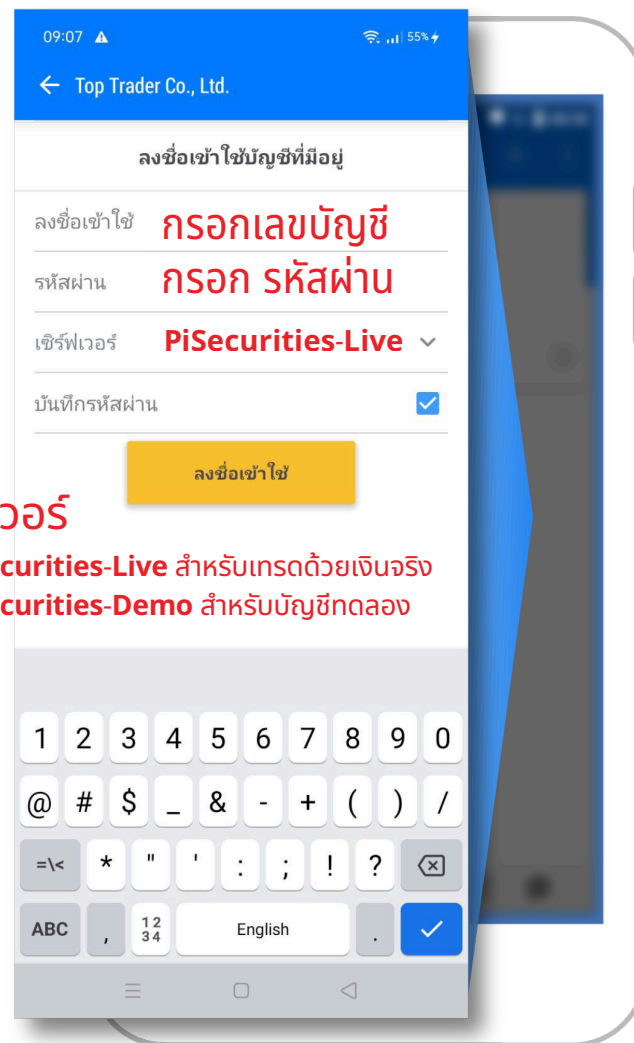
09:07 ▲ 55%

← Top Trader Co., Ltd.

ลงชื่อเข้าใช้บัญชีที่มีอยู่

ลงชื่อเข้าใช้ กรอกเลขบัญชี

รหัสผ่าน กรอก รหัสผ่าน

เซิร์ฟเวอร์ PiSecurities-Live

บันทึกรหัสผ่าน

ลงชื่อเข้าใช้

วอร์

curities-Live สำหรับเทรดด้วยเงินจริง

curities-Demo สำหรับบัญชีทดลอง

1 2 3 4 5 6 7 8 9 0

@ # $ _ & - + ( ) /

=\< * " ' : ; ! ?

ABC , $\frac{12}{34}$ English .